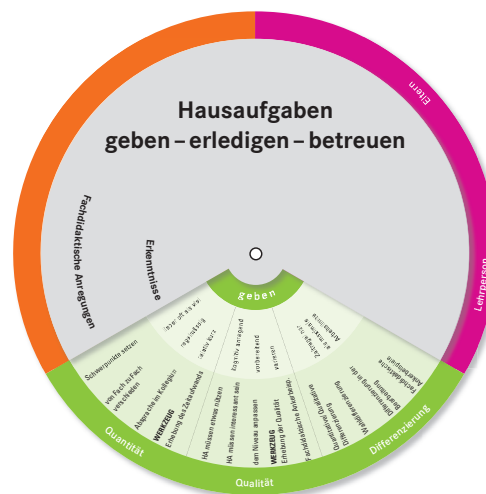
Eltern

Hausaufgaben geben – erledigen – betreuen

Fachdidaktische Anregungen

Erkenntnisse

Lehrperson

geben

Schwerpunkte setzen

von Fach zu Fach verschieden

Absprache im Kollegium

WERKZEUG Erhebung des Zeitaufwands

HA müssen etwas nützen

HA müssen interessant sein

dem Niveau anpassen

WERKZEUG Erhebung der Qualität

Fachdidaktische Anforderungen

Differenzierung über Quantität

Differenzierung in der Bearbeitung

Wahlaufgaben

Fachdidaktische Materialien

Quantität

Qualität

Differenzierung

vorbereitend

kreativ

Aufwand

anregend

Zeitaufwand

Aktualität

Zugang zur

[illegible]